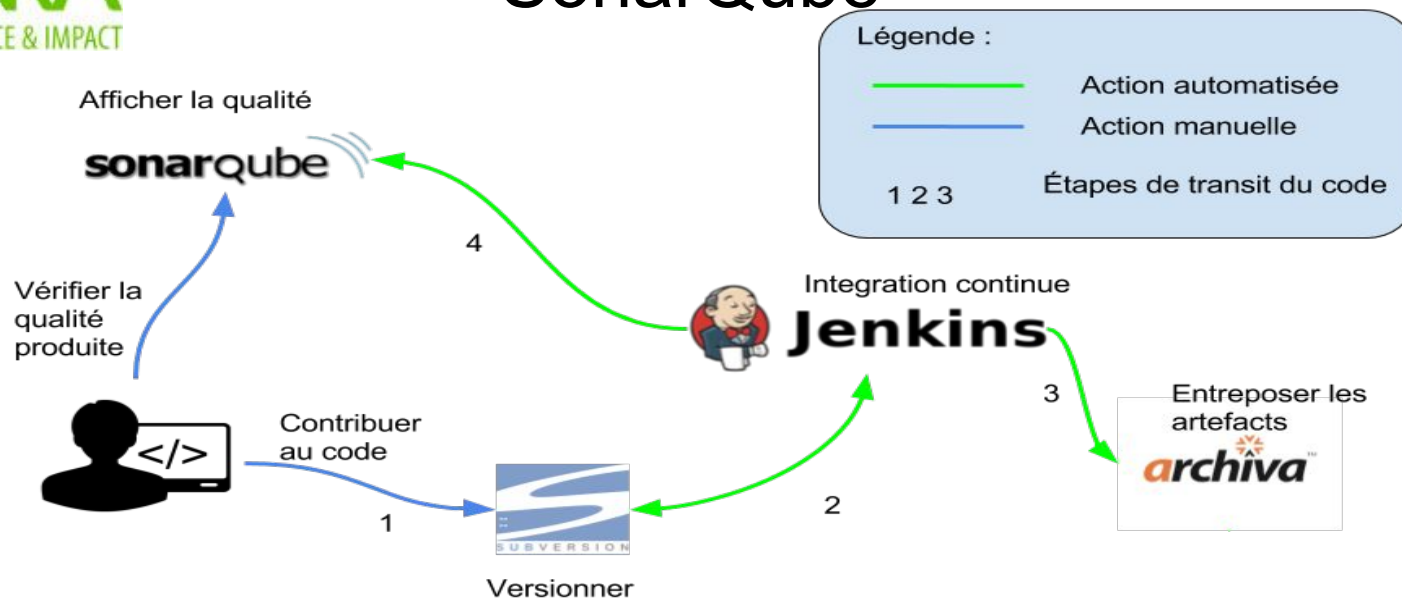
CE & IMPACT

SonarQube

Légende :

Action automatisée

Action manuelle

1 2 3

Étapes de transit du code

Afficher la qualité

sonarqube

4

Vérifier la qualité produite

Integration continue

Jenkins

3

Entreposer les artefacts

archiva

Contribuer au code

</>

1

SUBVERSION

2

Versionner